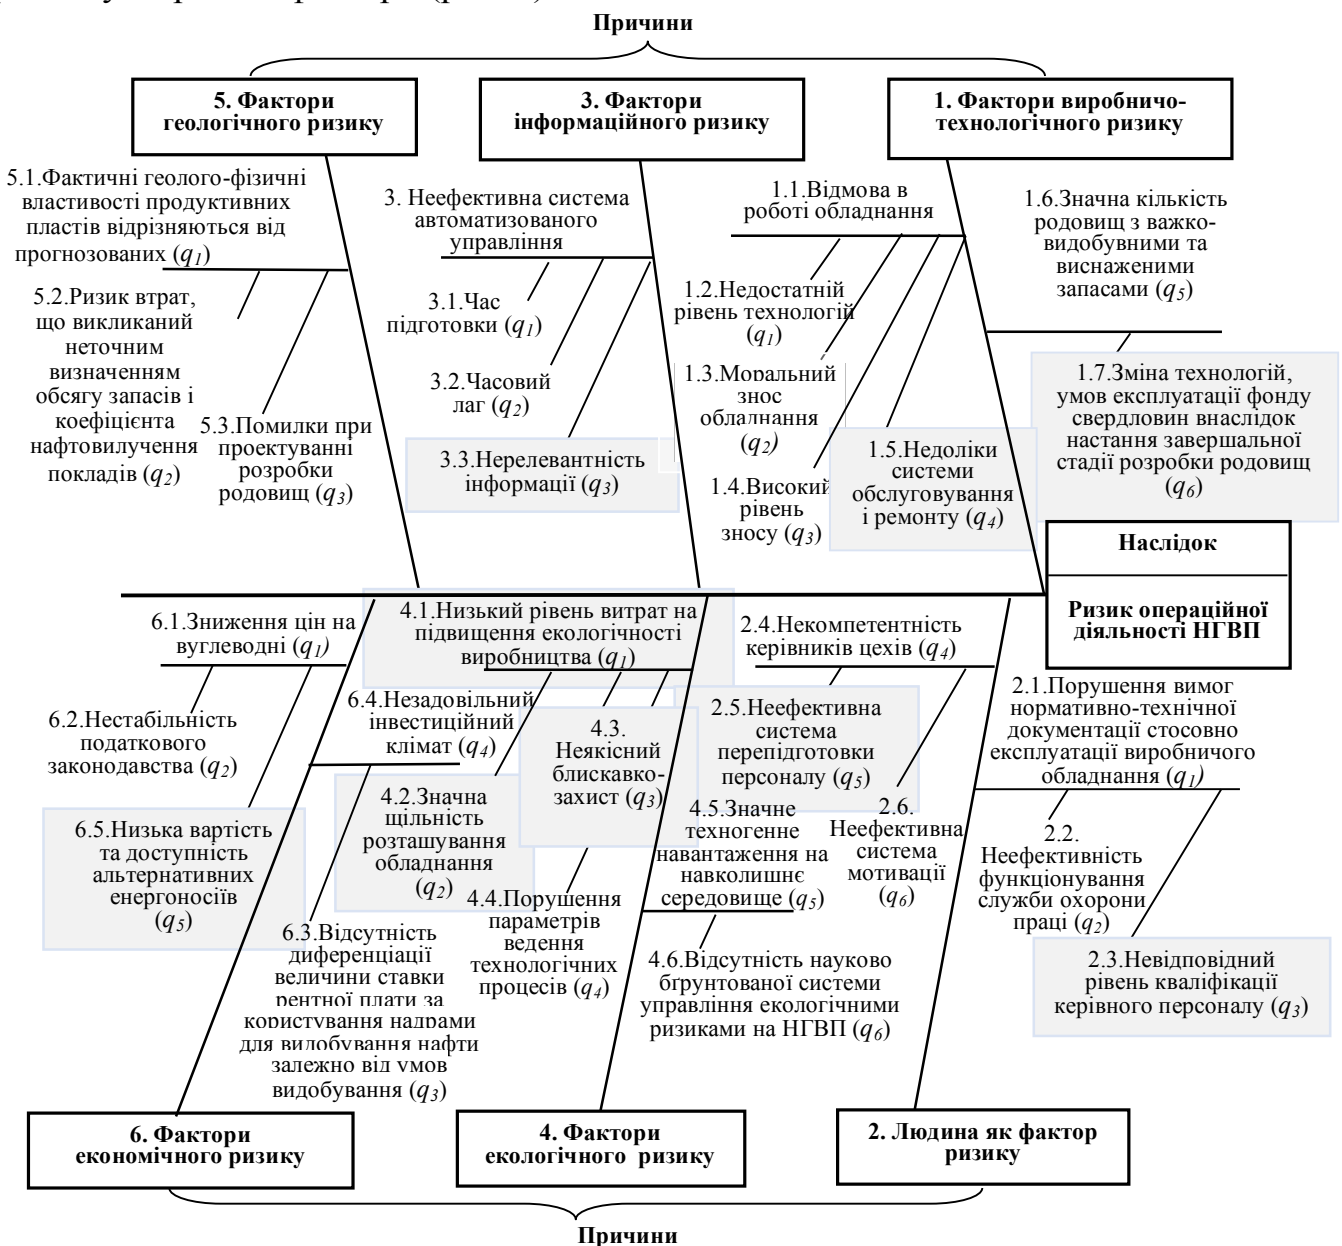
Причини

5. Фактори геологічного ризику

3. Фактори інформаційного ризику

1. Фактори виробничо-технологічного ризику

5.1.Фактичні геолого-фізичні властивості продуктивних пластів відрізняються від прогнозованих ($q_1$)

5.2.Ризик втрат, що викликаний неточним визначенням обсягу запасів і коефіцієнта нафтовилучення покладів ($q_2$)

5.3.Помилки при проектуванні розробки родовищ ($q_3$)

3. Неефективна система автоматизованого управління

3.1.Час підготовки ($q_1$)

3.2.Часовий лаг ($q_2$)

3.3.Нерелевантність інформації ($q_3$)

1.1.Відмова в роботі обладнання

1.2.Недостатній рівень технологій ($q_1$)

1.3.Моральний знос обладнання ($q_2$)

1.4.Високий рівень зносу ($q_3$)

1.5.Недоліки системи обслуговування і ремонту ($q_4$)

1.6.Значна кількість родовищ з важко-видобувними та виснаженими запасами ($q_5$)

1.7.Зміна технологій, умов експлуатації фонду свердловин внаслідок настання завершальної стадії розробки родовищ ($q_6$)

Наслідок

Ризик операційної діяльності НГВП

6.1.Зниження цін на вуглеводні ($q_1$)

6.2.Нестабільність податкового законодавства ($q_2$)

6.4.Незадовільний інвестиційний клімат ($q_4$)

6.5.Низька вартість та доступність альтернативних енергоносіїв ($q_5$)

6.3.Відсутність диференціації величини ставки рентної плати за користування надрами для видобування нафти залежно від умов видобування ($q_3$)

4.1.Низький рівень витрат на підвищення екологічності виробництва ($q_1$)

4.2.Значна щільність розташування обладнання ($q_2$)

4.3. Неякісний блискавко-захист ($q_3$)

4.4.Порушення параметрів ведення технологічних процесів ($q_4$)

4.5.Значне техногенне навантаження на навколишнє середовище ($q_5$)

4.6.Відсутність науково бґрунтованої системи управління екологічними ризиками на НГВП ($q_6$)

2.4.Некомпетентність керівників цехів ($q_4$)

2.5.Неефективна система перепідготовки персоналу ($q_5$)

2.6. Неефективна система мотивації ($q_6$)

2.1.Порушення вимог нормативно-технічної документації стосовно експлуатації виробничого обладнання ($q_1$)

2.2. Неефективність функціонування служби охорони праці ($q_2$)

2.3.Невідповідний рівень кваліфікації керівного персоналу ($q_3$)

6. Фактори економічного ризику

4. Фактори екологічного ризику

2. Людина як фактор ризику

Причини